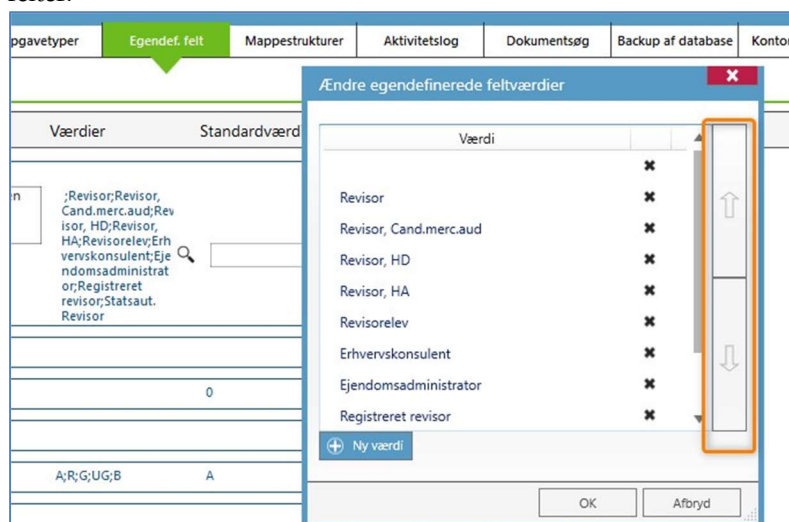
pgavetyper | Egendef. felt | Mappestrukturer | Aktivitetslog | Dokumentsøg | Backup af database | Konto

Værdier

Standardværd

n

;Revisor;Revisor, Cand.merc.aud;Revisor, HD;Revisor, HA;Revisorelev;Erhvervskonsulent;Ejendomsadministrator;Registreret revisor;Statsaut. Revisor

0

A;R;G;UG;B

A

Ændre egendefinerede feltværdier

| Værdi | |
|---|---|
| | ✖ |
| Revisor | ✖ |
| Revisor, Cand.merc.aud | ✖ |
| Revisor, HD | ✖ |
| Revisor, HA | ✖ |
| Revisorelev | ✖ |
| Erhvervskonsulent | ✖ |
| Ejendomsadministrator | ✖ |
| Registreret revisor | ✖ |

Ny værdi

OK

Afbryd